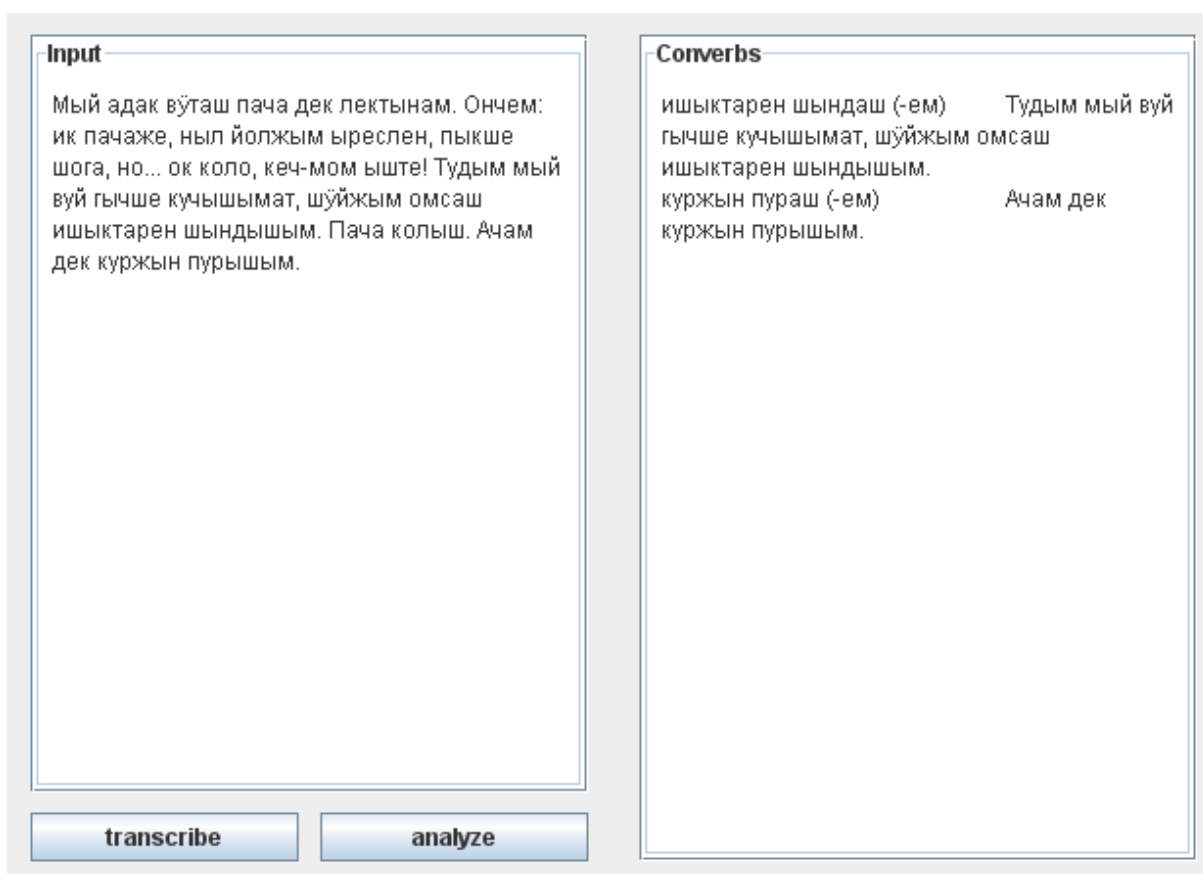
Input

Мый адак вӱташ пача дек лектынам. Ончем: ик пачаже, ныл йолжым ыреслен, пыкше шога, но... ок коло, кеч-мом ыште! Тудым мый вуй гычше кучышымат, шӱйжым омсаш ишыктарен шындышым. Пача колыш. Ачам дек куржын пурышым.

Converbs

ишыктарен шындаш (-ем) Тудым мый вуй гычше кучышымат, шӱйжым омсаш ишыктарен шындышым.
куржын пураш (-ем) Ачам дек куржын пурышым.

transcribe

analyze